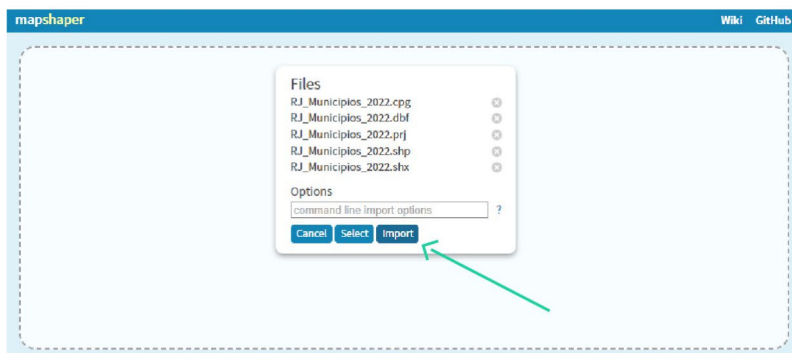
mapshaper

Wiki GitHub

Files

RJ_Municipios_2022.cpg

RJ_Municipios_2022.dbf

RJ_Municipios_2022.prj

RJ_Municipios_2022.shp

RJ_Municipios_2022.shx

Options

command line import options

?

Cancel Select Import